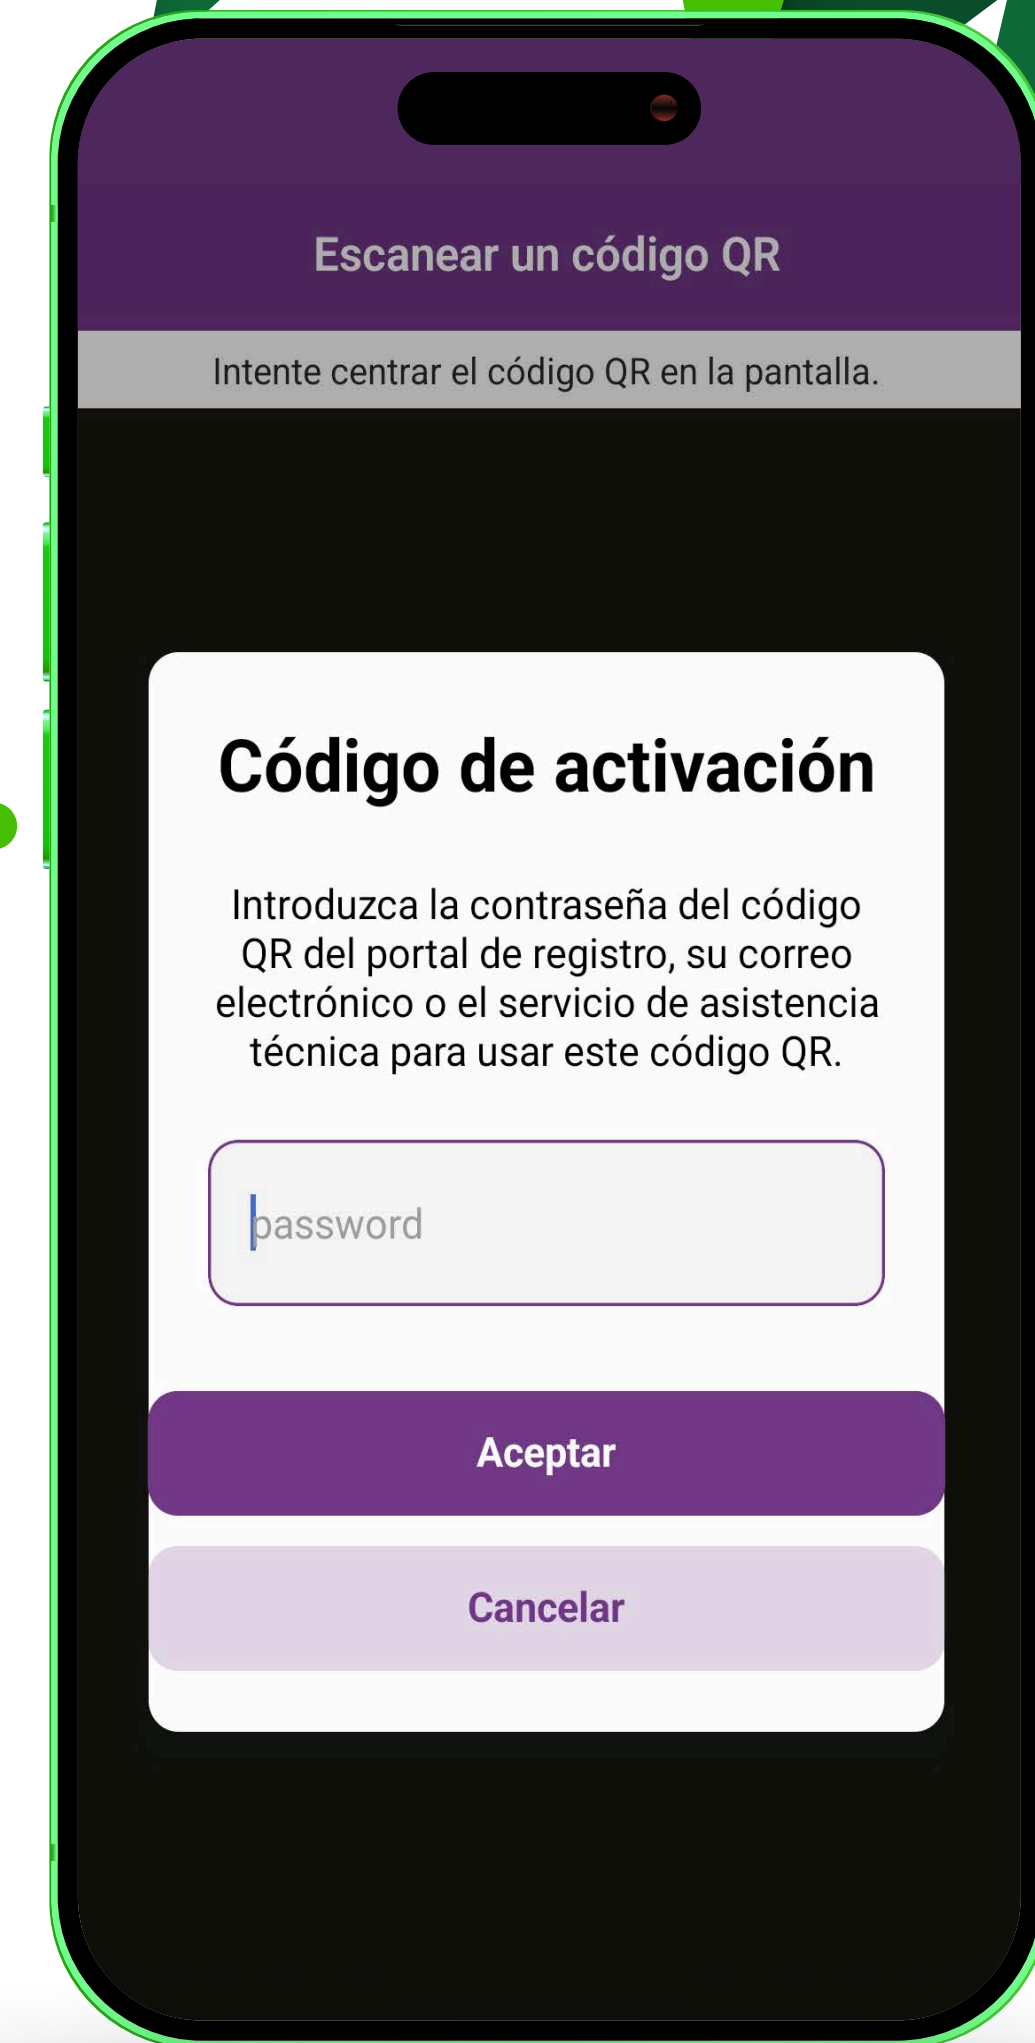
Escanear un código QR

Intente centrar el código QR en la pantalla.

Código de activación

Introduzca la contraseña del código QR del portal de registro, su correo electrónico o el servicio de asistencia técnica para usar este código QR.

password

Aceptar

Cancelar